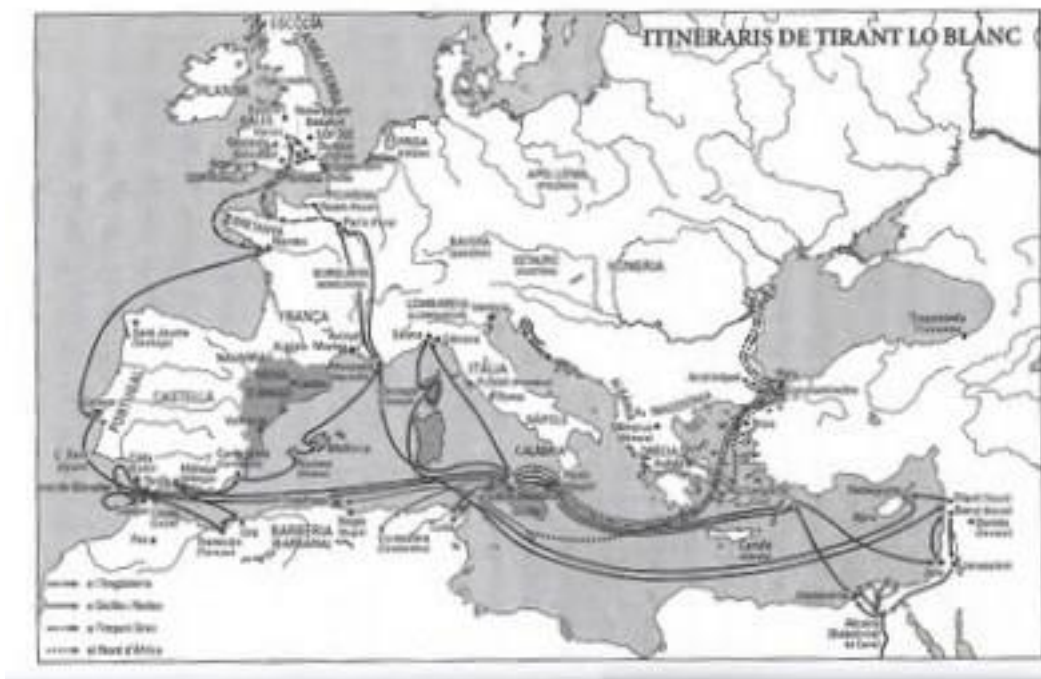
ITINERARIS DE TIRANT LO BLANC

ESCÒCIA
IRLANDA
GAL·LES
BRETANYA
FRANÇA
BORGONYA
CASTELLA
PORTUGAL
BARBERIA
ITÀLIA
LOMBARDIA
NÀPOLS
CALÀBRIA
HONGRIA
BAVIERA
ALEMANYA
Paris
Nantes
Sant Jaume
Roma
Trebisonda
Constantinoble
Candia
Rodes
Xipre
Jerusalem
Tremissèn
Fes
Mallorca
Sicília
Alexandria

a l'Anglaterra
a Sicília i Rodes
a l'Imperi Grec
al Nord d'Àfrica